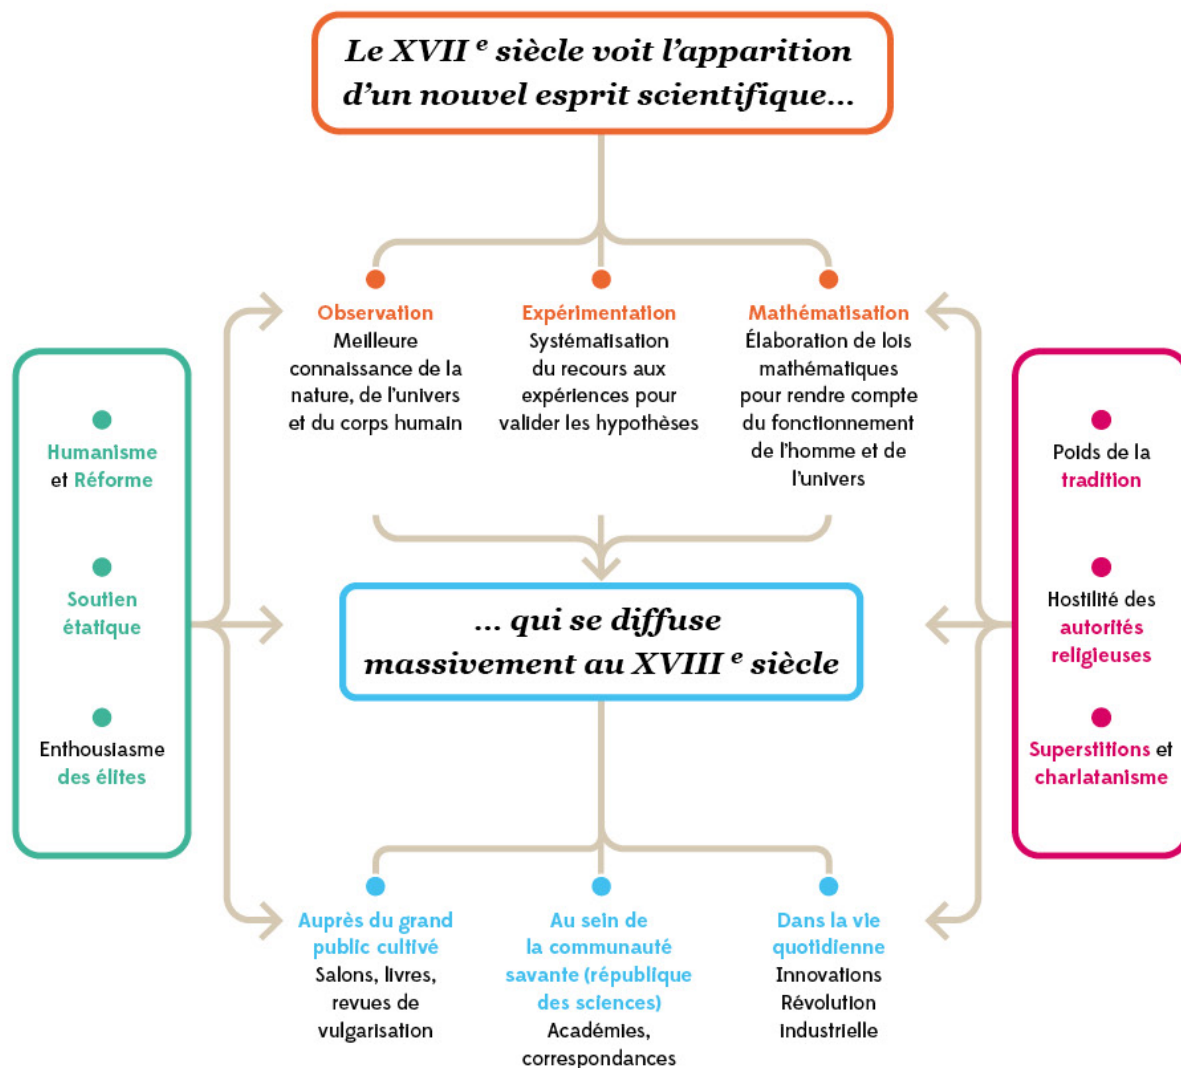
Le XVII$^{e}$ siècle voit l'apparition d'un nouvel esprit scientifique...

Observation
Meilleure connaissance de la nature, de l'univers et du corps humain

Expérimentation
Systématisation du recours aux expériences pour valider les hypothèses

Mathématisation
Élaboration de lois mathématiques pour rendre compte du fonctionnement de l'homme et de l'univers

Humanisme et Réforme

Soutien étatique

Enthousiasme des élites

... qui se diffuse massivement au XVIII$^{e}$ siècle

Poids de la tradition

Hostilité des autorités religieuses

Superstitions et charlatanisme

Auprès du grand public cultivé
Salons, livres, revues de vulgarisation

Au sein de la communauté savante (république des sciences)
Académies, correspondances

Dans la vie quotidienne
Innovations
Révolution industrielle